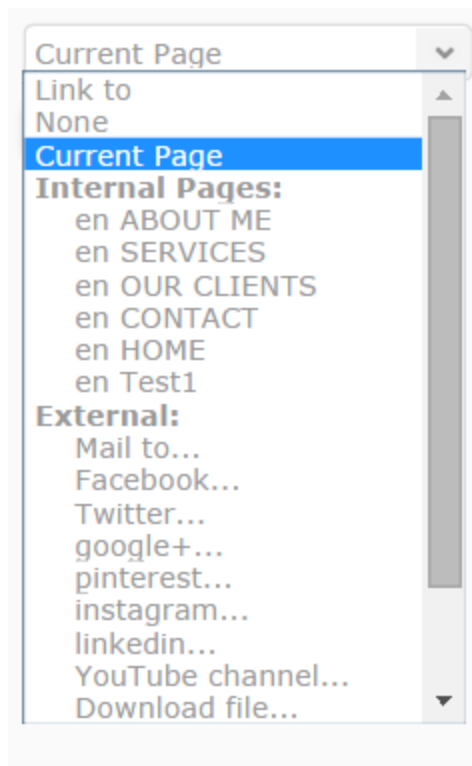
Current Page
Link to
None
Current Page
Internal Pages:
en ABOUT ME
en SERVICES
en OUR CLIENTS
en CONTACT
en HOME
en Test1
External:
Mail to...
Facebook...
Twitter...
google+...
pinterest...
instagram...
linkedin...
YouTube channel...
Download file...